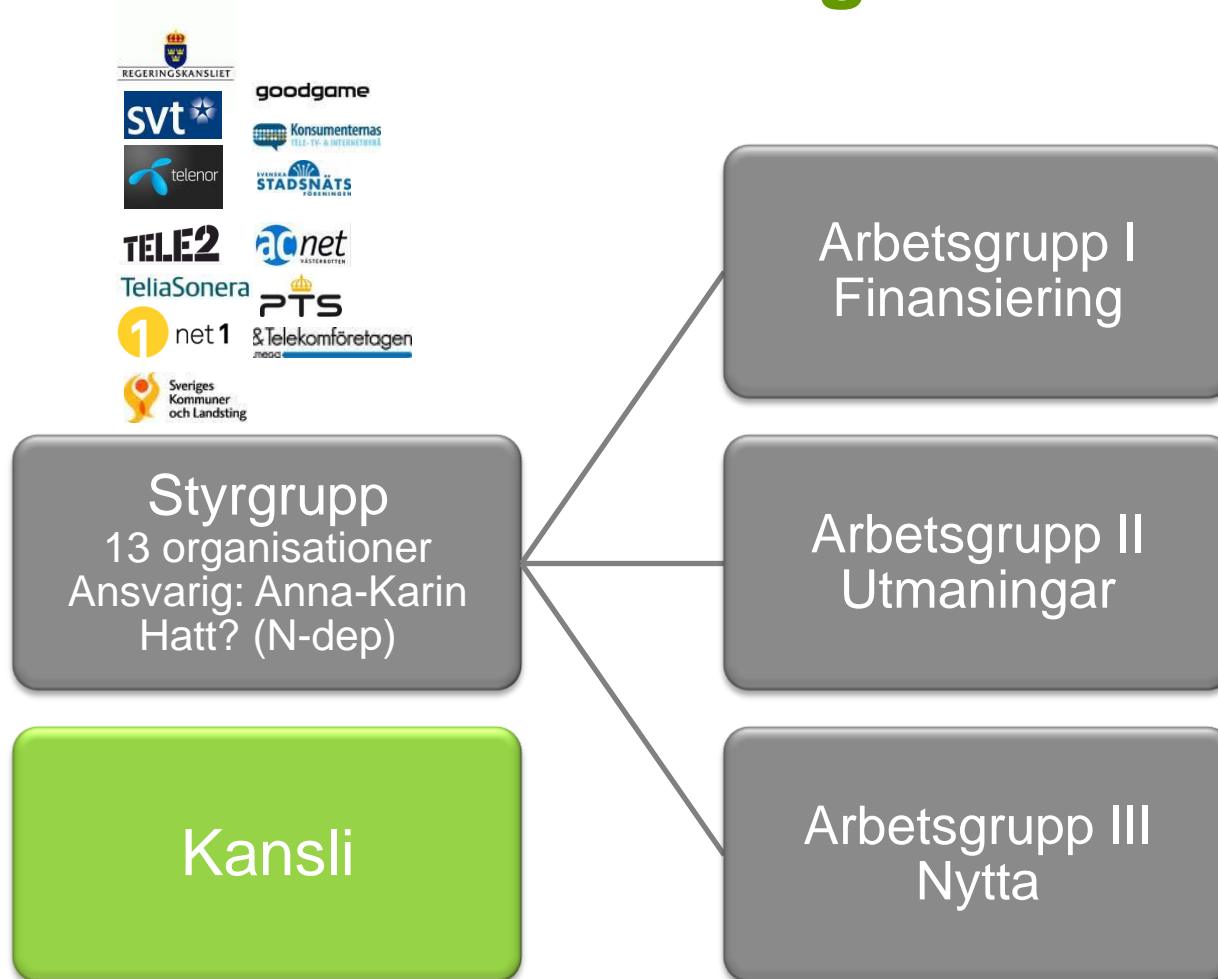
REGERINGSKANSLIET

svt

goodgame

Konsumenternas TELE- TV- & INTERNETBYRÅ

telenor

SVENSKA STADSNÄTS FÖRENINGEN

TELE2

acnet VÄSTERBOTTEN

TeliaSonera

PTS

net1

&Telekomföretagen

Sveriges Kommuner och Landsting

Arbetsgrupp I Finansiering

Styrgrupp
13 organisationer
Ansvarig: Anna-Karin Hatt? (N-dep)

Arbetsgrupp II Utmaningar

Kansli

Arbetsgrupp III Nytta